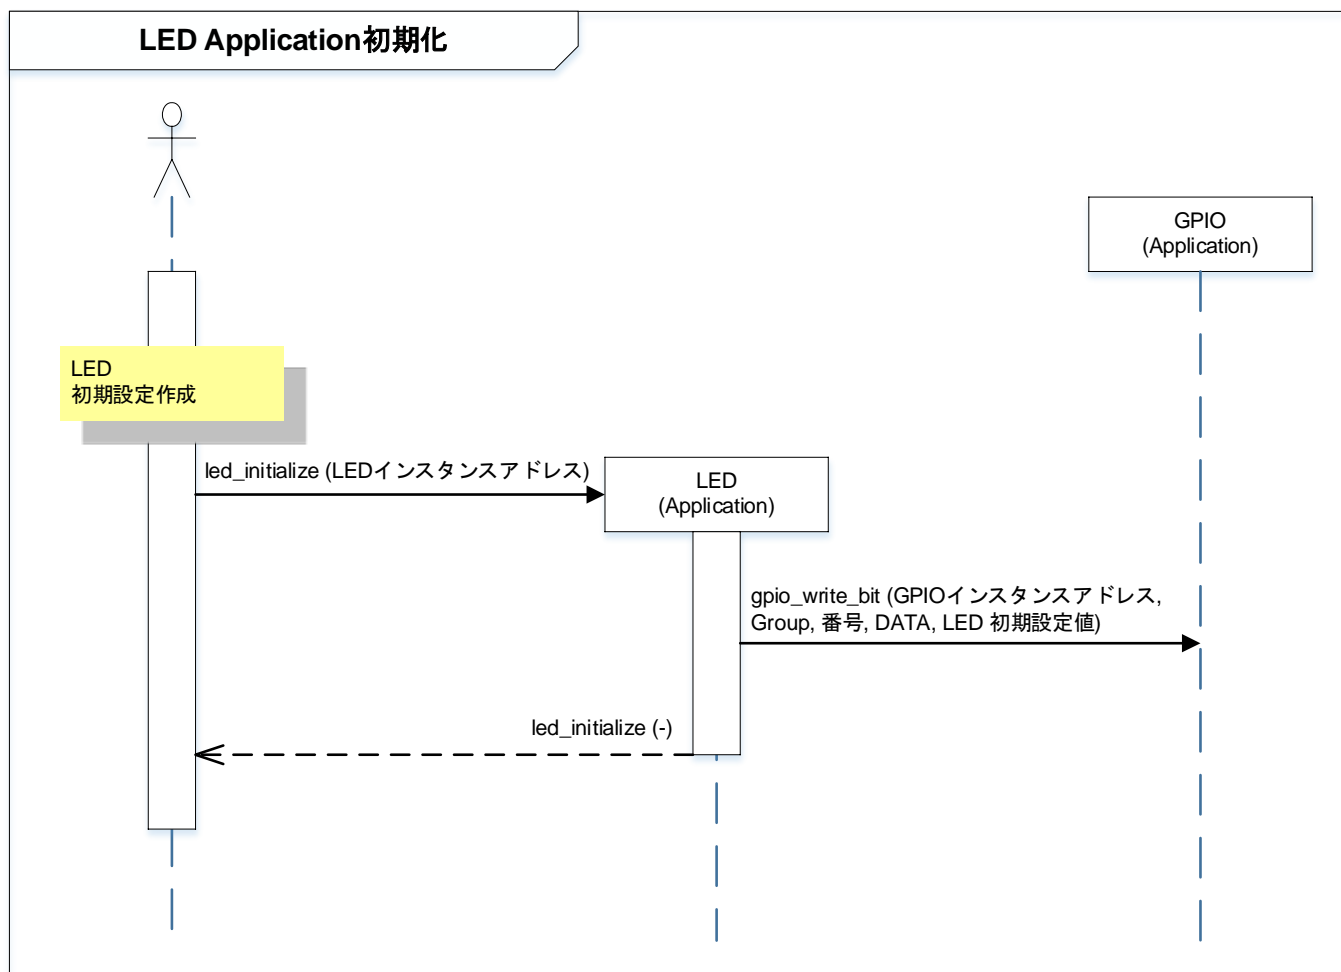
LED Application初期化

GPIO
(Application)

LED
初期設定作成

led_initialize (LEDインスタンスアドレス)

LED
(Application)

gpio_write_bit (GPIOインスタンスアドレス, Group, 番号, DATA, LED 初期設定値)

led_initialize (-)